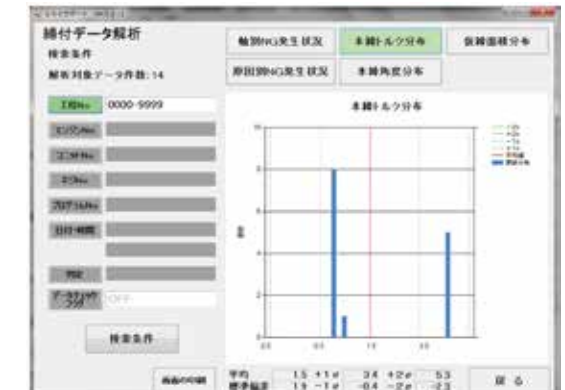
締付データ解析

検索条件

解析対象データ件数: 14

工程No. 0000-9999

エンジンNo.

コンロッドNo.

ネジNo.

プログラムNo.

日付・時間

判定

データ... OFF

検索条件

輪別NG発生状況

本締トルク分布

仮締面積分布

原因別NG発生状況

本締角度分布

本締トルク分布

画面の印刷

平均 1.5 +1σ 3.4 +2σ 5.3

標準偏差 1.9 -1σ -0.4 -2σ -2.3

戻る